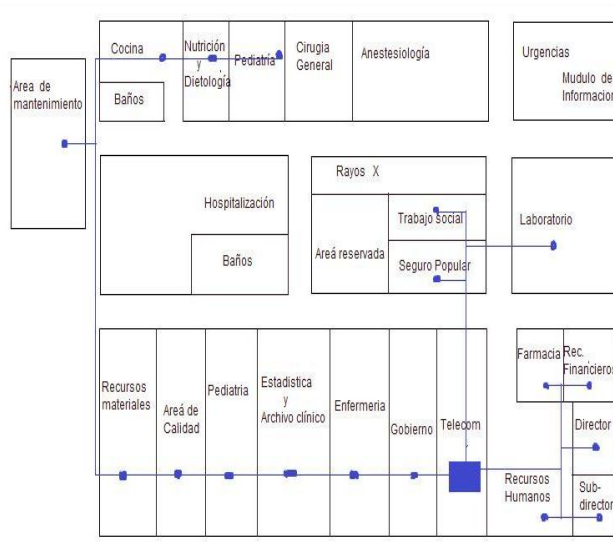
Area de mantenimiento

Cocina

Baños

Nutrición y Dietología

Pediatría

Cirugia General

Anestesiología

Urgencias

Mudulo de Informacion

Hospitalización

Baños

Rayos X

Areá reservada

Trabajo social

Seguro Popular

Laboratorio

Recursos materiales

Areá de Calidad

Pediatria

Estadistica y Archivo clínico

Enfermeria

Gobierno

Telecom

Farmacia

Rec. Financieros

Director

Recursos Humanos

Sub-director